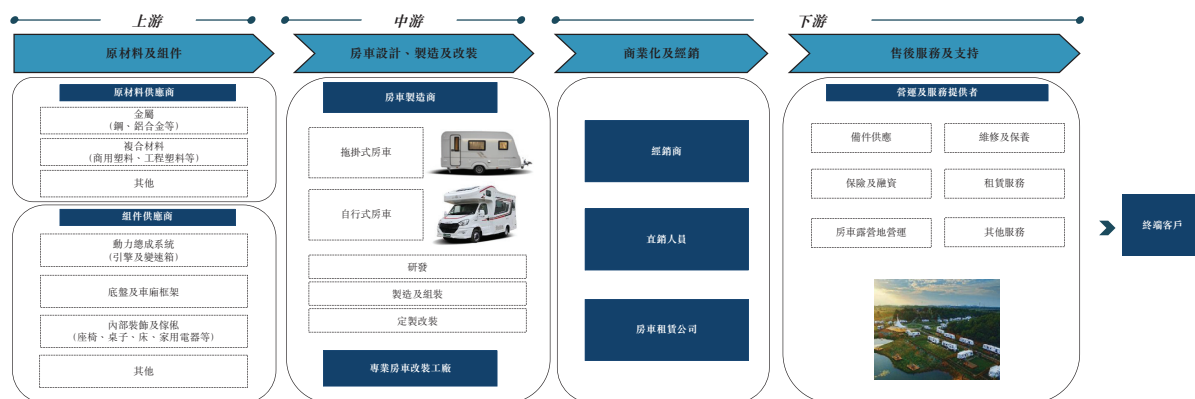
上游

中游

下游

原材料及組件

房車設計、製造及改裝

商業化及經銷

售後服務及支持

原材料供應商

金屬
（鋼、鋁合金等）

複合材料
（商用塑料、工程塑料等）

其他

組件供應商

動力總成系統
（引擎及變速箱）

底盤及車廂框架

內部裝飾及傢俬
（座椅、桌子、床、家用電器等）

其他

房車製造商

拖掛式房車

自行式房車

研發

製造及組裝

定製改裝

專業房車改裝工廠

經銷商

直銷人員

房車租賃公司

營運及服務提供者

備件供應

維修及保養

保險及融資

租賃服務

房車露營地營運

其他服務

終端客戶